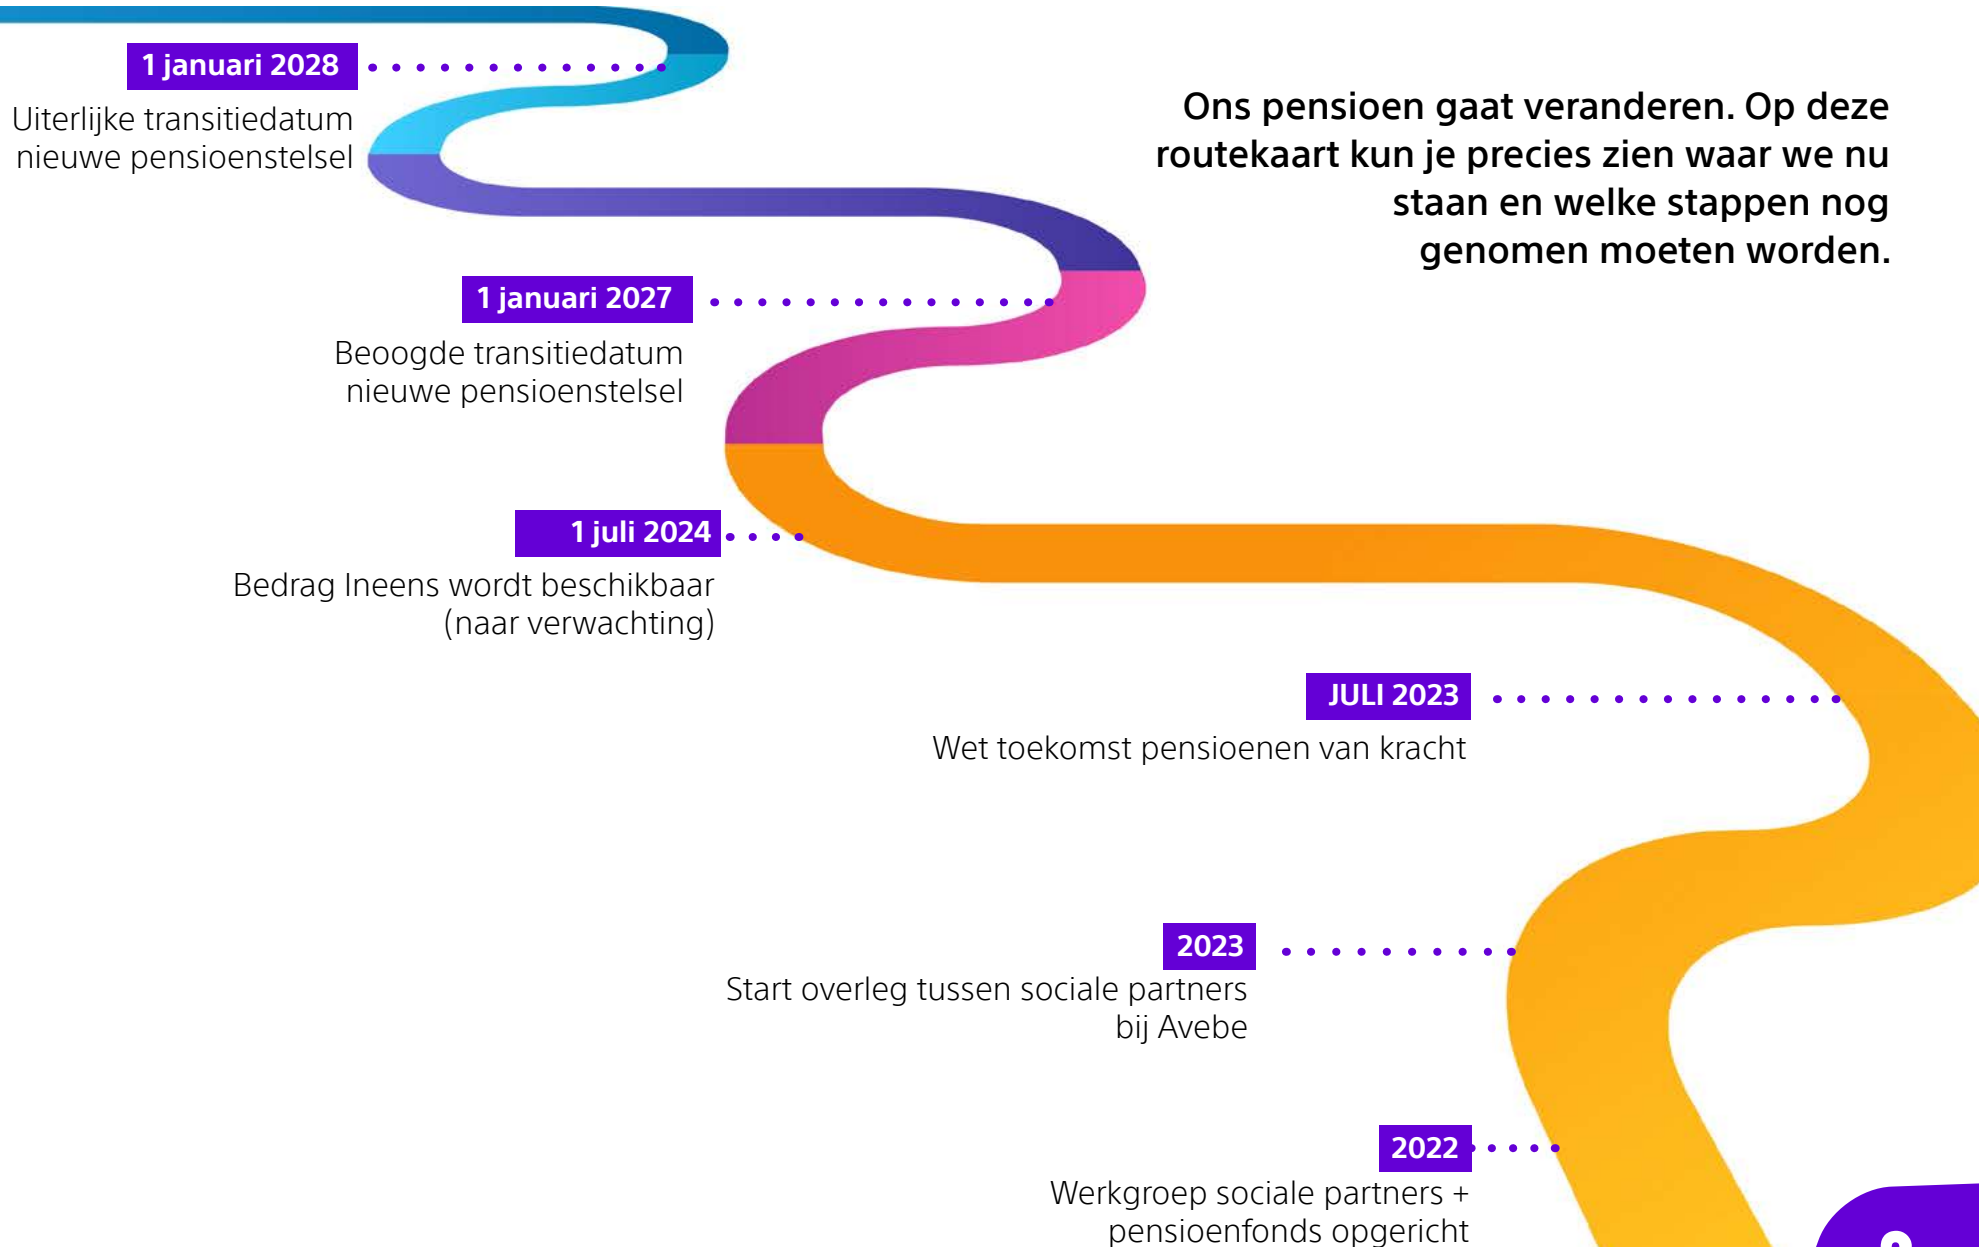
Ons pensioen gaat veranderen. Op deze routekaart kun je precies zien waar we nu staan en welke stappen nog genomen moeten worden.

1 januari 2028
Uiterlijke transitiedatum nieuwe pensioenstelsel

1 januari 2027
Beoogde transitiedatum nieuwe pensioenstelsel

1 juli 2024
Bedrag Ineens wordt beschikbaar (naar verwachting)

JULI 2023
Wet toekomst pensioenen van kracht

2023
Start overleg tussen sociale partners bij Avebe

2022
Werkgroep sociale partners + pensioenfonds opgericht